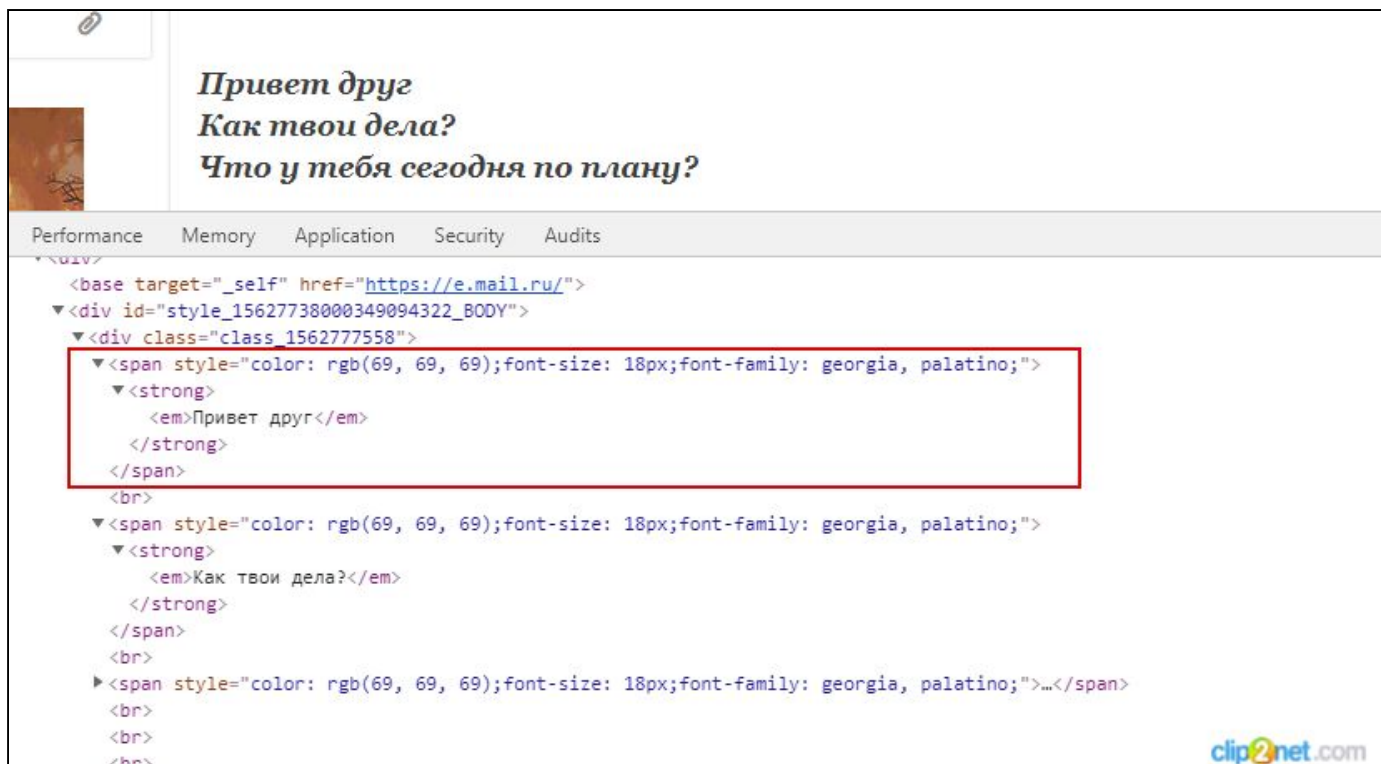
Привет друг
Как твои дела?
Что у тебя сегодня по плану?

Performance Memory Application Security Audits

<base target="_self" href="https://e.mail.ru/">
▼<div id="style_15627738000349094322_BODY">
▼<div class="class_1562777558">
▼<span style="color: rgb(69, 69, 69);font-size: 18px;font-family: georgia, palatino;">
▼<strong>
<em>Привет друг</em>
</strong>
</span>
<br>
▼<span style="color: rgb(69, 69, 69);font-size: 18px;font-family: georgia, palatino;">
▼<strong>
<em>Как твои дела?</em>
</strong>
</span>
<br>
►<span style="color: rgb(69, 69, 69);font-size: 18px;font-family: georgia, palatino;">…</span>
<br>
<br>

clip2net.com